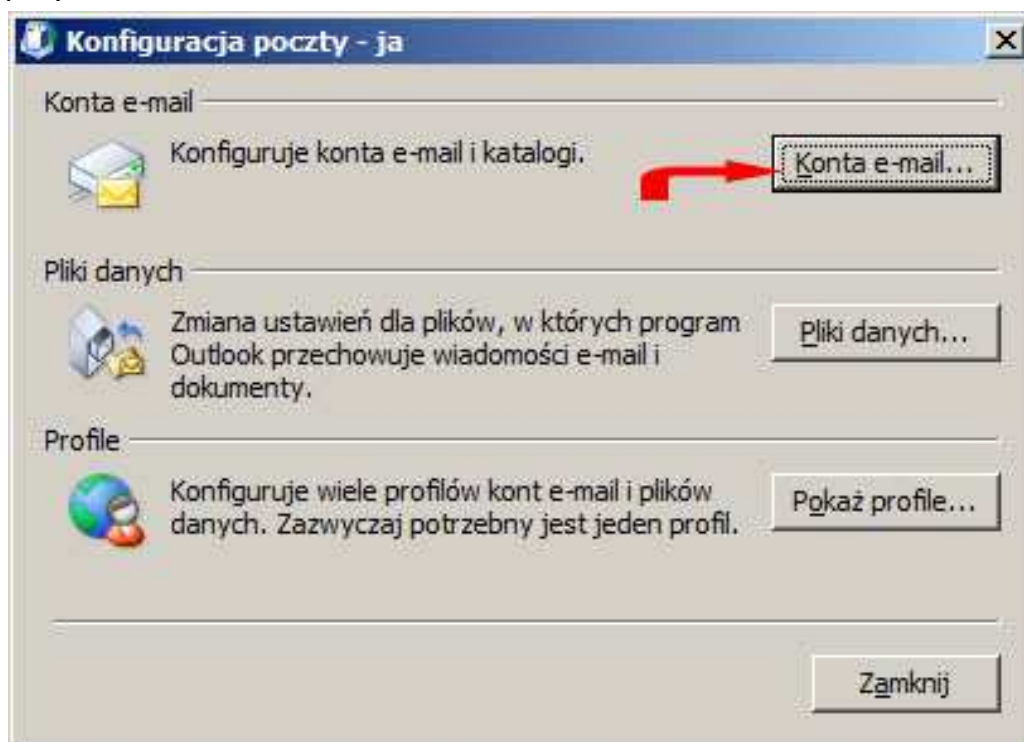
Konfiguracja poczty - ja

Konta e-mail

Konfiguruje konta e-mail i katalogi.

Konta e-mail...

Pliki danych

Zmiana ustawień dla plików, w których program Outlook przechowuje wiadomości e-mail i dokumenty.

Pliki danych...

Profile

Konfiguruje wiele profilów kont e-mail i plików danych. Zazwyczaj potrzebny jest jeden profil.

Pokaż profile...

Zamknij